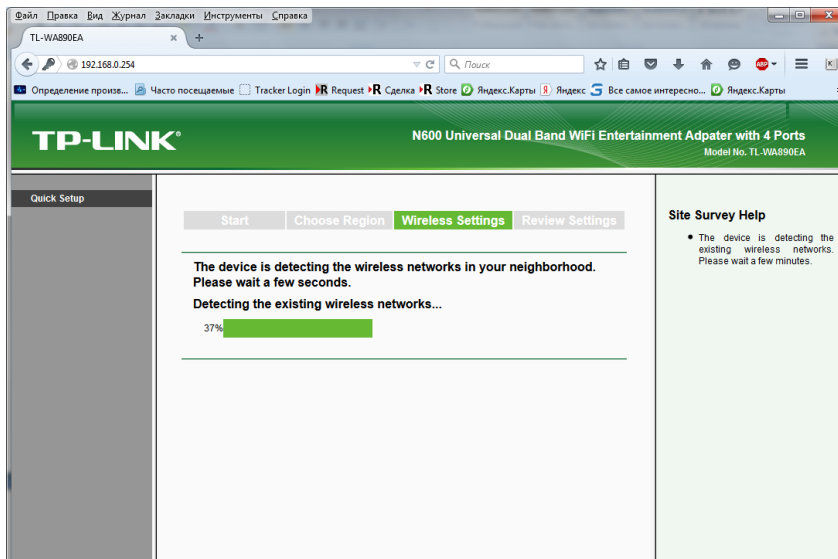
Файл Правка Вид Журнал Закладки Инструменты Справка

TL-WA890EA

192.168.0.254

Поиск

Определение произв... Часто посещаемые Tracker Login Request Сделка Store Яндекс.Карты Яндекс Все самое интересно... Яндекс.Карты

TP-LINK®

N600 Universal Dual Band WiFi Entertainment Adapater with 4 Ports
Model No. TL-WA890EA

Quick Setup

Start | Choose Region | Wireless Settings | Review Settings

The device is detecting the wireless networks in your neighborhood. Please wait a few seconds.

Detecting the existing wireless networks...

37%

Site Survey Help

• The device is detecting the existing wireless networks. Please wait a few minutes.